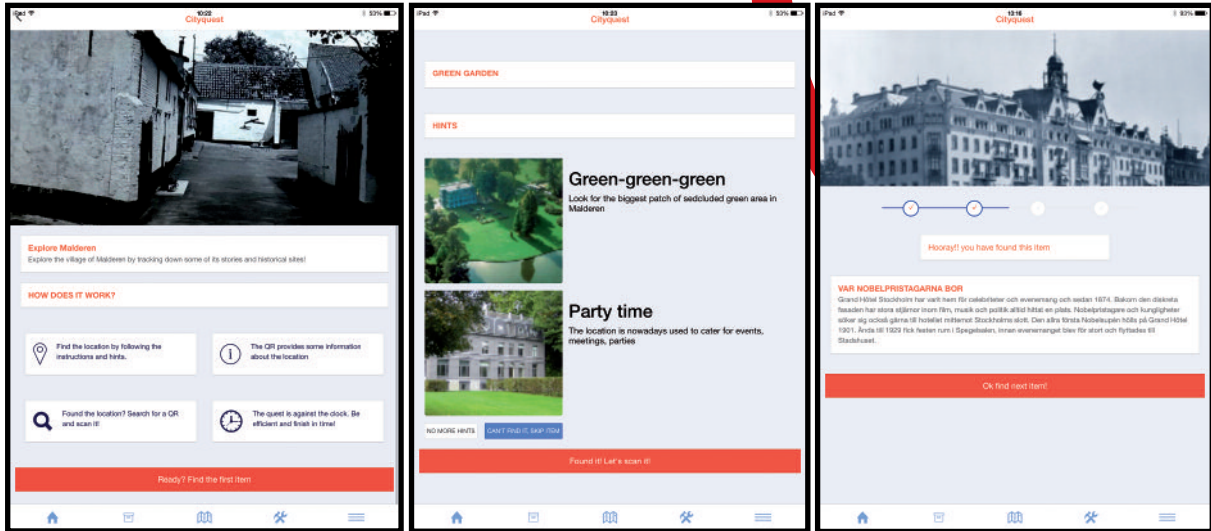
iPad 10:22 93%
Cityquest

Explore Malderen
Explore the village of Malderen by tracking down some of its stories and historical sites!

HOW DOES IT WORK?

Find the location by following the instructions and hints.

The QR provides some information about the location

Found the location? Search for a QR and scan it!

The quest is against the clock. Be efficient and finish in time!

Ready? Find the first item

iPad 10:23 93%
Cityquest

GREEN GARDEN

HINTS

Green-green-green
Look for the biggest patch of sedcluded green area in Malderen

Party time
The location is nowadays used to cater for events, meetings, parties

NO MORE HINTS
CAN'T FIND IT, SKIP ITEM

Found it! Let's scan it!

iPad 13:16 93%
Cityquest

Hooray!! you have found this item

VAR NOBELPRISTAGARNA BOR
Grand Hôtel Stockholm har varit hem för celebriteter och evenemang och sedan 1874. Bakom den diskreta fasaden har stora stjärnor inom film, musik och politik alltid hittat en plats. Nobelpristagare och kungligheter söker sig också gärna till hotellet mittemot Stockholms slott. Den allra första Nobelsupén hölls på Grand Hôtel 1901. Ända till 1929 fick festen rum i Spegelsalen, innan evenemanget blev för stort och flyttades till Stadshuset.

Ok find next item!